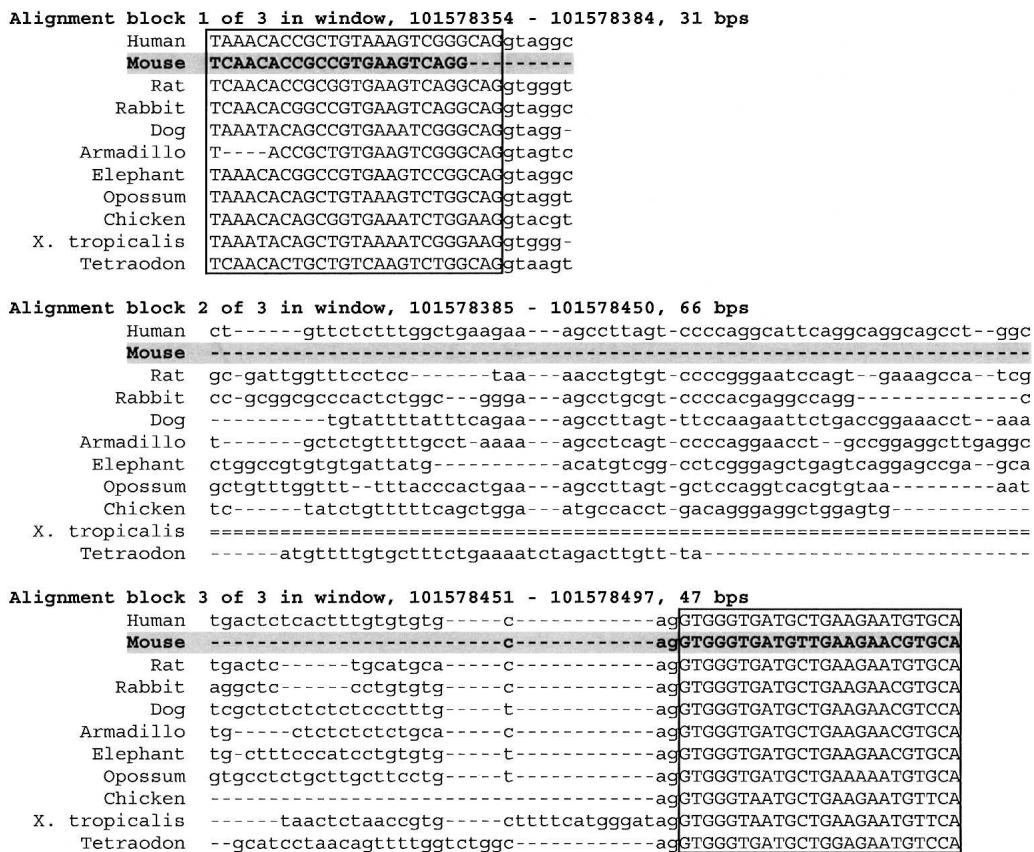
Alignment block 1 of 3 in window, 101578354 - 101578384, 31 bps

| | |
|---|---|
| Human | TAAACACCGCTGTAAAGTCGGGCAGgtaggc |
| Mouse | TCAACACCGCCGTGAAGTCAGG--------- |
| Rat | TCAACACCGCGGTGAAGTCAGGCAGgtgggt |
| Rabbit | TCAACACGGCCGTGAAGTCAGGCAGgtaggc |
| Dog | TAAATACAGCCGTGAAATCGGGCAGgtagg- |
| Armadillo | T----ACCGCTGTGAAGTCGGGCAGgtagtc |
| Elephant | TAAACACGGCCGTGAAGTCCGGCAGgtaggc |
| Opossum | TAAACACAGCTGTAAAGTCTGGCAGgtaggt |
| Chicken | TAAACACAGCGGTGAAATCTGGAAGgtacgt |
| X. tropicalis | TAAATACAGCTGTAAAATCGGGAAGgtggg- |
| Tetraodon | TCAACACTGCTGTCAAGTCTGGCAGgtaagt |

Alignment block 2 of 3 in window, 101578385 - 101578450, 66 bps

| | |
|---|---|
| Human | ct------gttctctttggctgaagaa---agccttagt-ccccaggcattcaggcaggcagcct--ggc |
| Mouse | ---------------------------------------------------------------------- |
| Rat | gc-gattggtttcctcc-------taa---aacctgtgt-ccccgggaatccagt--gaaagcca--tcg |
| Rabbit | cc-gcggcgcccactctggc---ggga---agcctgcgt-ccccacgaggccagg--------------c |
| Dog | ----------tgtatttatttcagaa---agccttagt-ttccaagaattctgaccggaaacct--aaa |
| Armadillo | t-------gctctgttttgcct-aaaa---agcctcagt-ccccaggaacct--gccggaggcttgaggc |
| Elephant | ctggccgtgtgtgattatg-----------acatgtcgg-cctcgggagctgagtcaggagccga--gca |
| Opossum | gctgtttggttt--tttacccactgaa---agccttagt-gctccaggtcacgtgtaa---------aat |
| Chicken | tc------tatctgtttttcagctgga---atgccacct-gacagggaggctggagtg------------ |
| X. tropicalis | ====================================================================== |
| Tetraodon | ------atgttttgtgctttctgaaaatctagacttgtt-ta---------------------------- |

Alignment block 3 of 3 in window, 101578451 - 101578497, 47 bps

| | |
|---|---|
| Human | tgactctcactttgtgtgtg-----c------------agGTGGGTGATGCTGAAGAATGTGCA |
| Mouse | -------------------------c------------agGTGGGTGATGTTGAAGAACGTGCA |
| Rat | tgactc------tgcatgca-----c------------agGTGGGTGATGCTGAAGAATGTGCA |
| Rabbit | aggctc------cctgtgtg-----c------------agGTGGGTGATGCTGAAGAACGTGCA |
| Dog | tcgctctctctctccctttg-----t------------agGTGGGTGATGCTGAAGAACGTCCA |
| Armadillo | tg-----ctctctctctgca-----c------------agGTGGGTGATGCTGAAGAACGTGCA |
| Elephant | tg-ctttcccatcctgtgtg-----t------------agGTGGGTGATGCTGAAGAACGTGCA |
| Opossum | gtgcctctgcttgcttcctg-----t------------agGTGGGTGATGCTGAAAAATGTGCA |
| Chicken | --------------------------------------agGTGGGTAATGCTGAAGAATGTTCA |
| X. tropicalis | ------taactctaaccgtg-----cttttcatgggatagGTGGGTAATGCTGAAGAATGTTCA |
| Tetraodon | --gcatcctaacagttttggtctggc------------agGTGGGTGATGCTGGAGAATGTCCA |